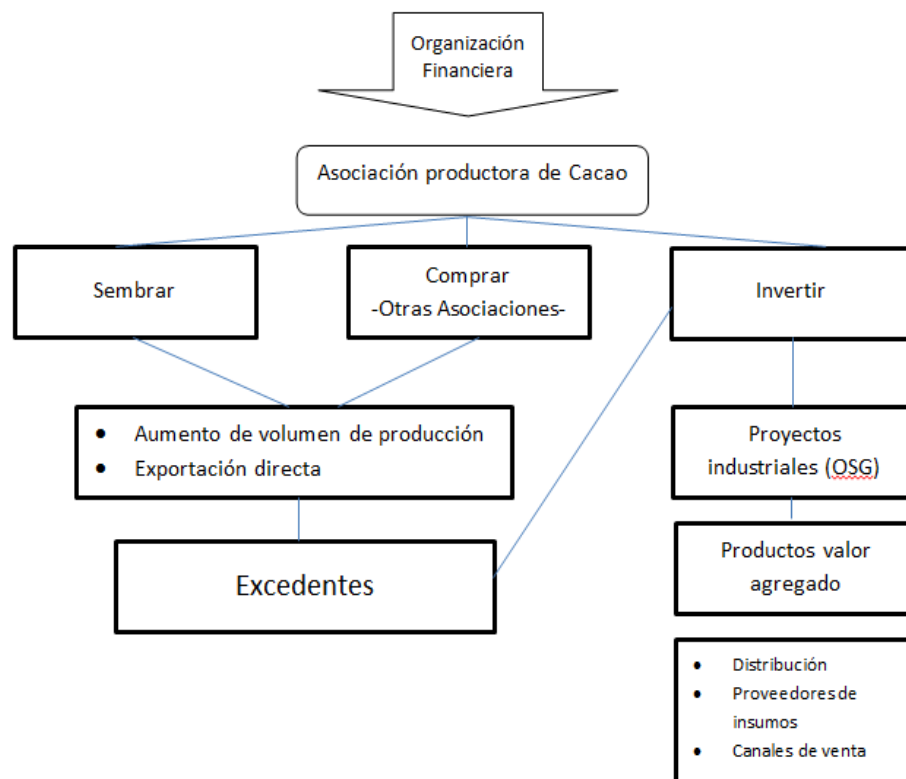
Organización Financiera

Asociación productora de Cacao

Sembrar

Comprar
-Otras Asociaciones-

Invertir

- Aumento de volumen de producción
- Exportación directa

Proyectos industriales (OSG)

Excedentes

Productos valor agregado

- Distribución
- Proveedores de insumos
- Canales de venta